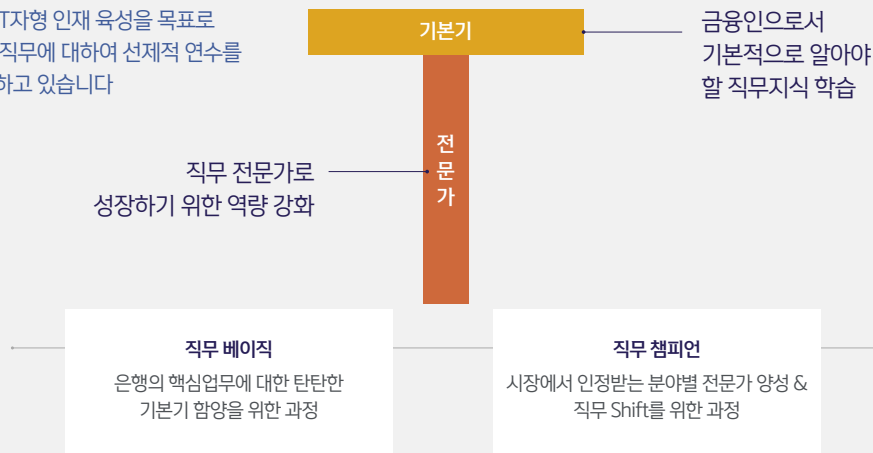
T자형 인재 육성을 목표로 직무에 대하여 선제적 연수를 하고 있습니다

기본기

금융인으로서 기본적으로 알아야 할 직무지식 학습

전문가

직무 전문가로 성장하기 위한 역량 강화

직무 베이직

은행의 핵심업무에 대한 탄탄한 기본기 함양을 위한 과정

직무 챔피언

시장에서 인정받는 분야별 전문가 양성 & 직무 Shift를 위한 과정